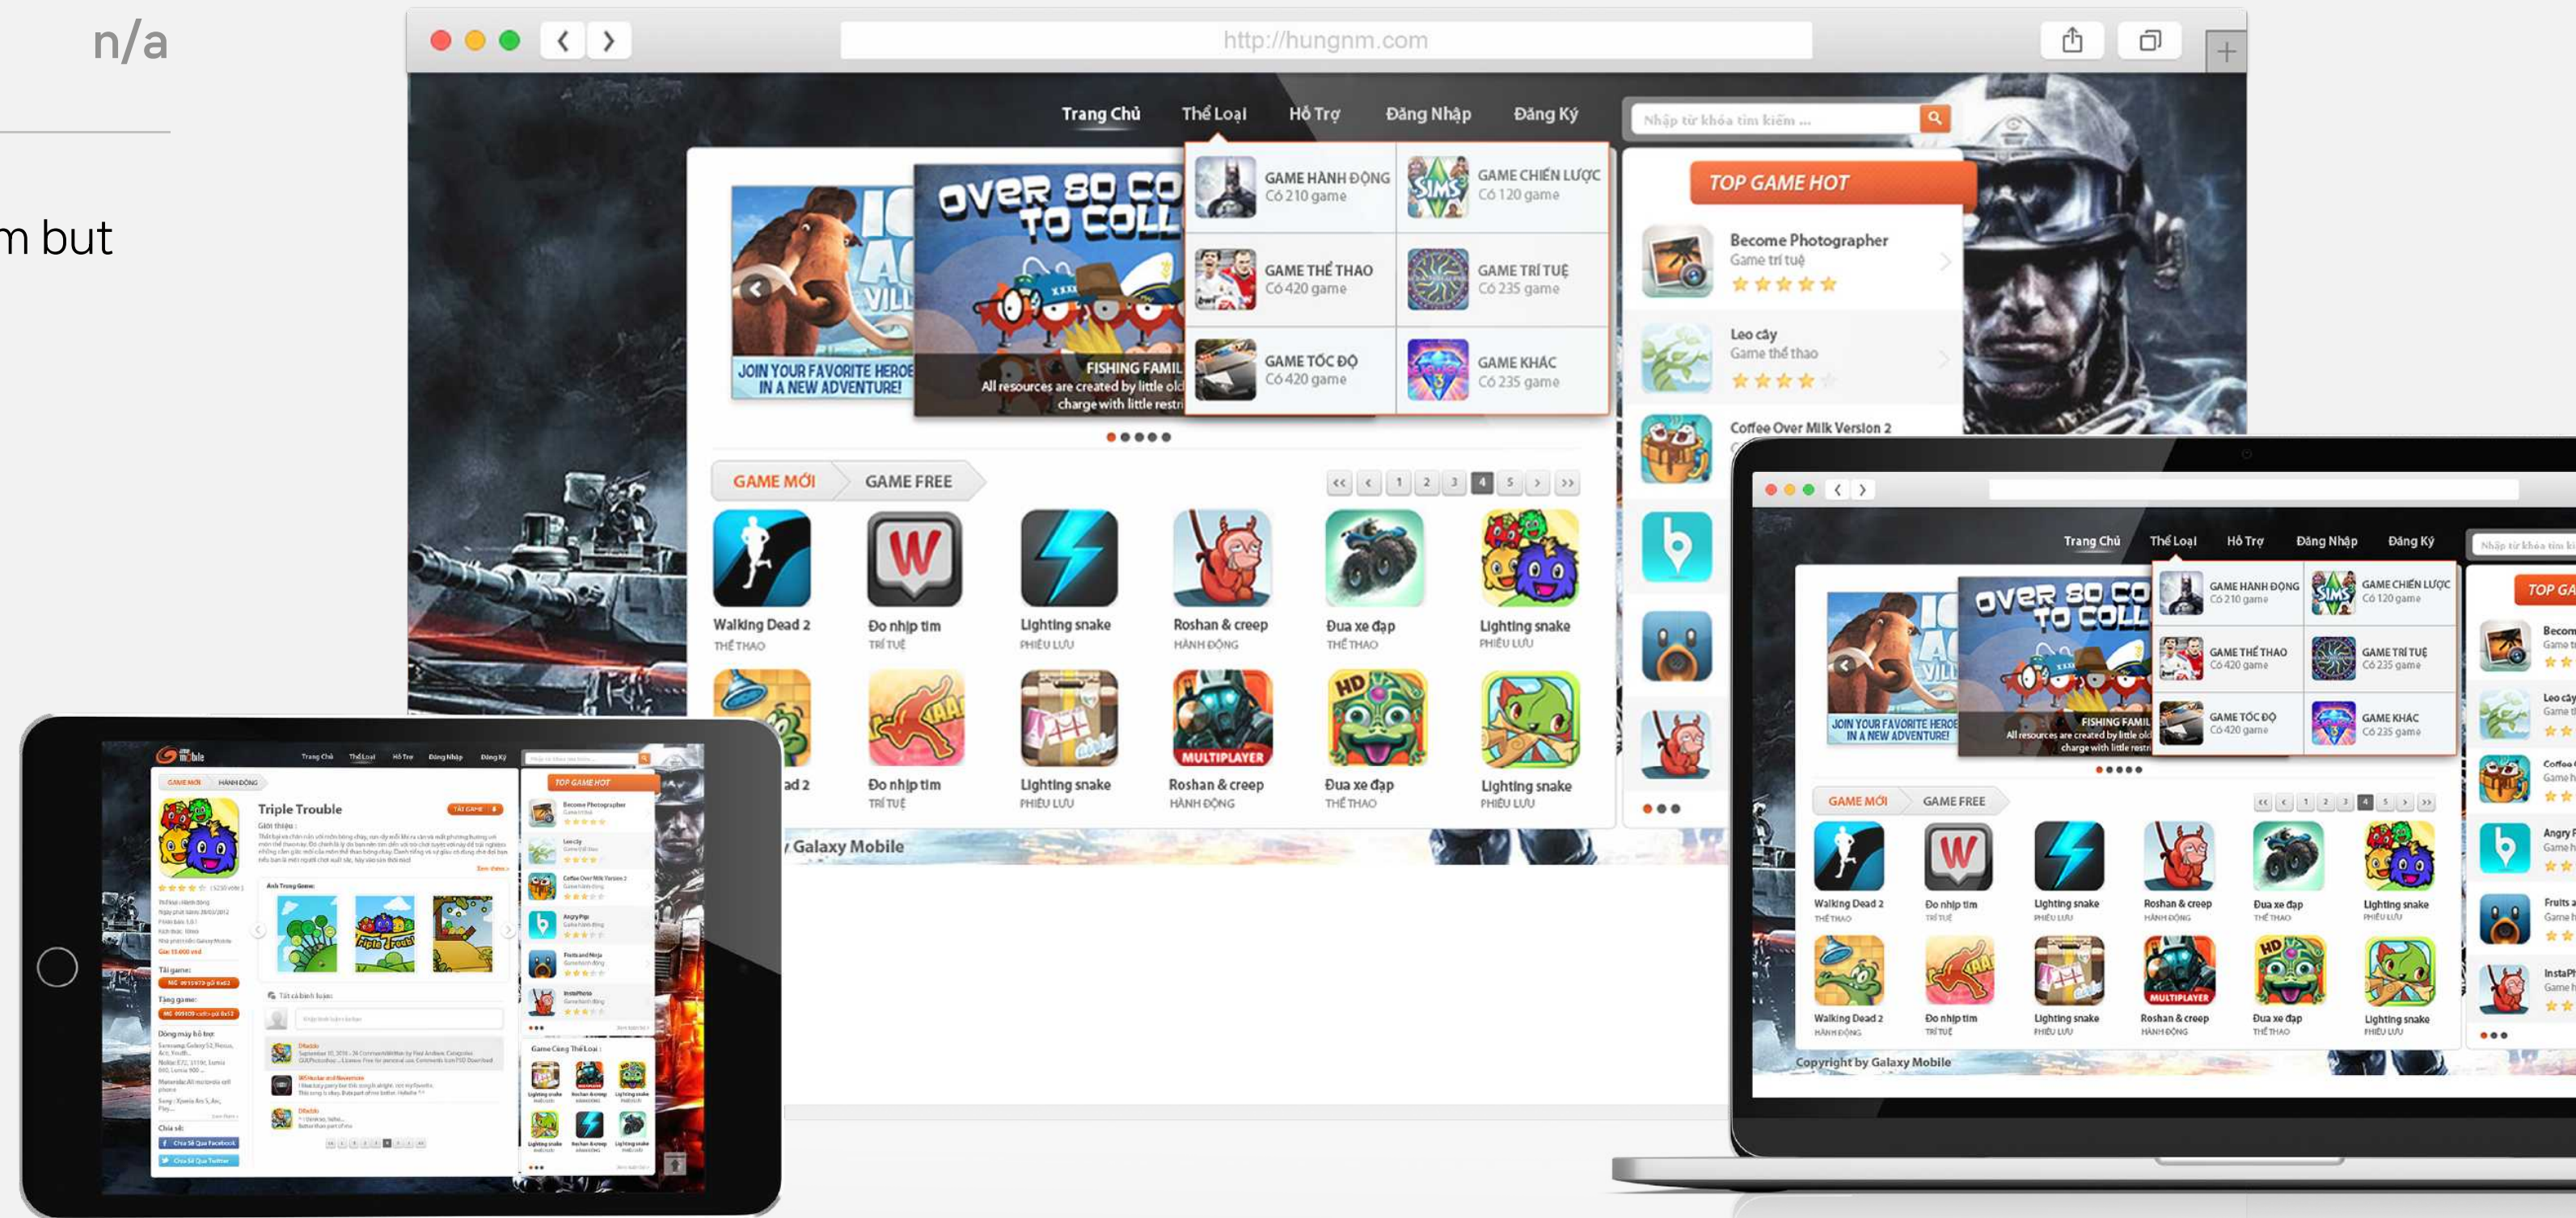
n/a

m but

http://hungnm.com

Trang Chủ Thể Loại Hỗ Trợ Đăng Nhập Đăng Ký

Nhập từ khóa tìm kiếm ...

JOIN YOUR FAVORITE HEROES IN A NEW ADVENTURE!

FISHING FAMIL
All resources are created by little old
charge with little restri

GAME HÀNH ĐỘNG
Có 210 game

GAME CHIẾN LƯỢC
Có 120 game

GAME THỂ THAO
Có 420 game

GAME TRÍ TUỆ
Có 235 game

GAME TỐC ĐỘ
Có 420 game

GAME KHÁC
Có 235 game

TOP GAME HOT

Become Photographer
Game trí tuệ

Leo cây
Game thể thao

Coffee Over Milk Version 2

GAME MỚI GAME FREE

<< < 1 2 3 4 5 > >>

Walking Dead 2
THỂ THAO

Đo nhịp tim
TRÍ TUỆ

Lighting snake
PHIÊU LƯU

Roshan & creep
HÀNH ĐỘNG

Đua xe đạp
THỂ THAO

Lighting snake
PHIÊU LƯU

ad 2

Đo nhịp tim
TRÍ TUỆ

Lighting snake
PHIÊU LƯU

Roshan & creep
HÀNH ĐỘNG

Đua xe đạp
THỂ THAO

Lighting snake
PHIÊU LƯU

Galaxy Mobile

Copyright by Galaxy Mobile

Triple Trouble

TẢI GAME

TOP GAME HOT

Game Cùng Thể Loại

Chia Sẻ Qua Facebook

Chia Sẻ Qua Twitter